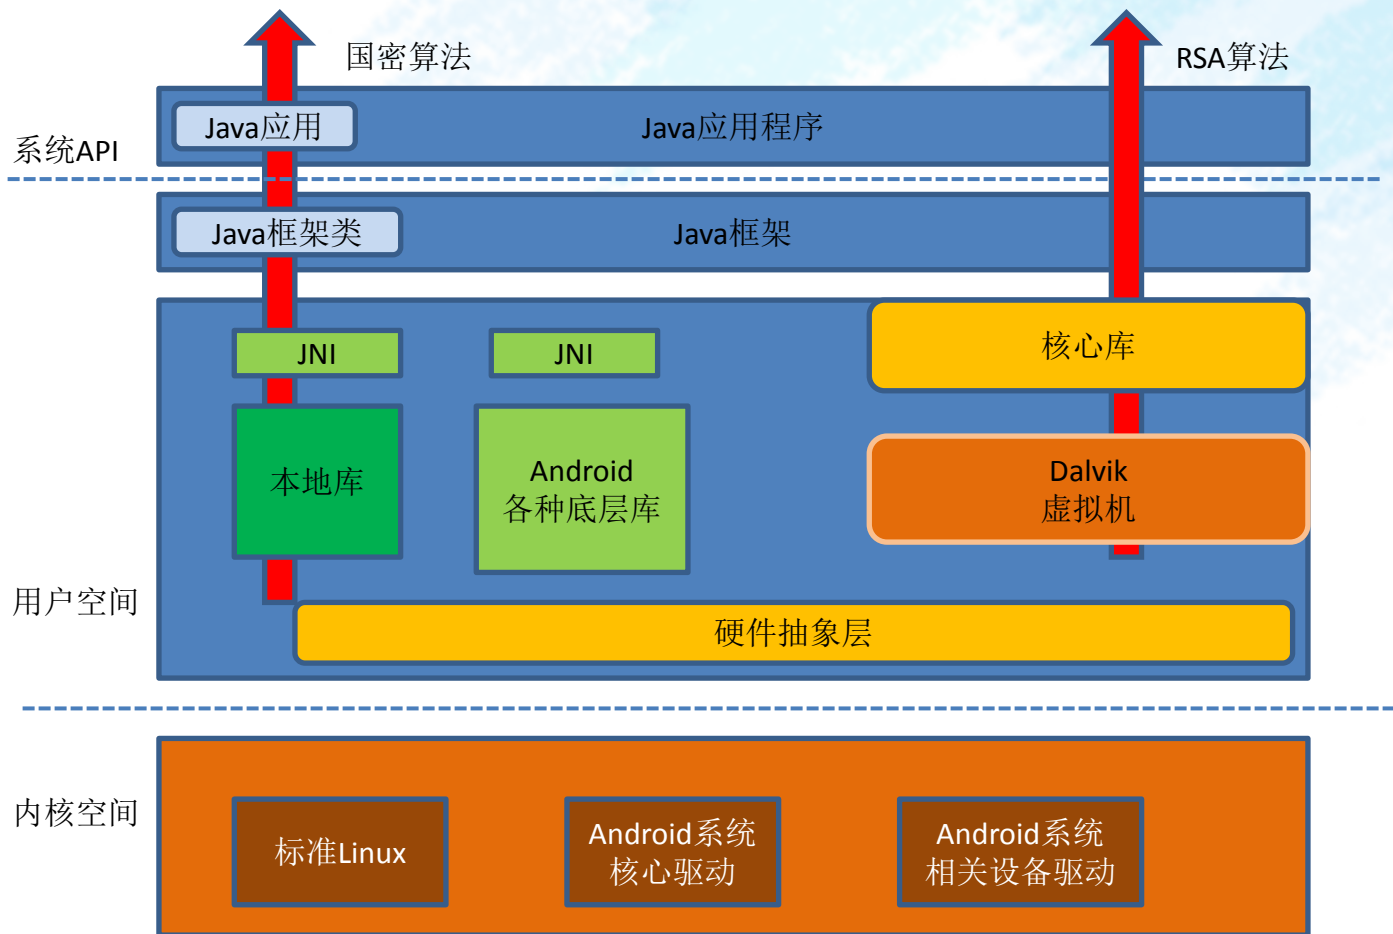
国密算法

RSA算法

系统API

Java应用

Java应用程序

Java框架类

Java框架

JNI

JNI

核心库

本地库

Android
各种底层库

Dalvik
虚拟机

用户空间

硬件抽象层

内核空间

标准Linux

Android系统
核心驱动

Android系统
相关设备驱动